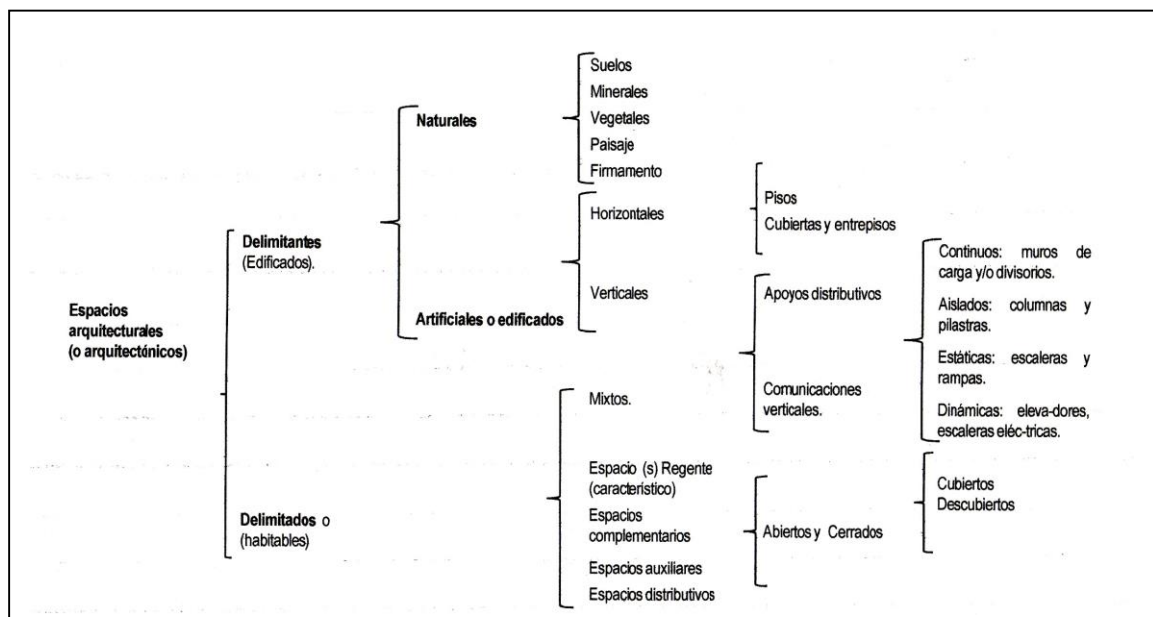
Espacios arquitecturales (o arquitectónicos)

Delimitantes (Edificados).

Naturales

Suelos
Minerales
Vegetales
Paisaje
Firmamento

Artificiales o edificados

Horizontales

Pisos
Cubiertas y entrepisos

Verticales

Apoyos distributivos

Comunicaciones verticales.

Continuos: muros de carga y/o divisorios.

Aislados: columnas y pilastras.

Estáticas: escaleras y rampas.

Dinámicas: eleva-dores, escaleras eléc-tricas.

Delimitados o (habitables)

Mixtos.

Espacio (s) Regente (característico)
Espacios complementarios
Espacios auxiliares
Espacios distributivos

Abiertos y Cerrados

Cubiertos
Descubiertos